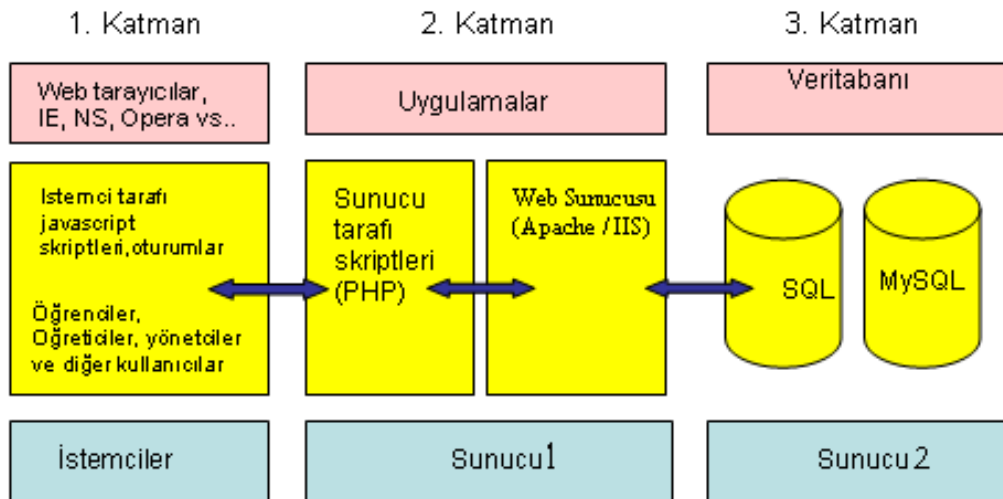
1. Katman

2. Katman

3. Katman

Web tarayıcılar, IE, NS, Opera vs..

Uygulamalar

Veritabanı

Istemci tarafı javascript skriptleri,oturumlar

Öğrenciler, Oğreticiler, yönetciler ve diğer kullanıcılar

Sunucu tarafı skriptleri (PHP)

Web Sunucusu (Apache /IIS)

SQL

MySQL

İstemciler

Sunucu1

Sunucu2